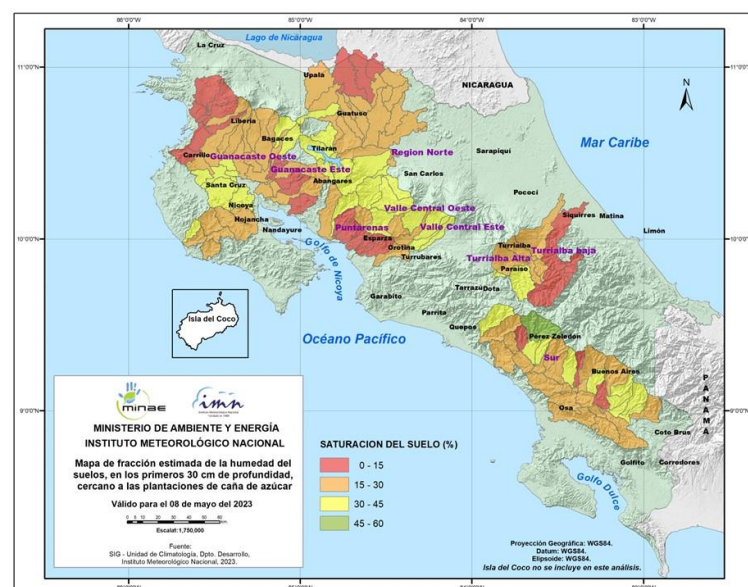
86°0'0"W 85°0'0"W 84°0'0"W 83°0'0"W

11°0'0"N 11°0'0"N

10°0'0"N 10°0'0"N

9°0'0"N 9°0'0"N

Lago de Nicaragua

La Cruz

Upala

NICARAGUA

N

Liberia

Guatuso

Bagaces

Tilarán

Carrillo

Guanacaste Oeste

Guanacaste Este

Region Norte

Sarapiquí

Mar Caribe

Abangares

San Carlos

Santa Cruz

Pococí

Nicoya

Valle Central Oeste

Siquirres

Matina

Hojancha

Nandayure

Puntarenas

Valle Central Este

Limón

Esparza

Orotina

Turrialba

Turrialba baja

Golfo de Nicoya

Turrubares

Turrialba Alta

Paraíso

Tarrazú

Dota

Garabito

Isla del Coco

Parrita

Quepos

Pérez Zeledón

Océano Pacífico

Sur

Buenos Aires

PANAMA

minae

imn

Osa

MINISTERIO DE AMBIENTE Y ENERGÍA
INSTITUTO METEOROLÓGICO NACIONAL

SATURACION DEL SUELO (%)

Coto Brus

Mapa de fracción estimada de la humedad del suelos, en los primeros 30 cm de profundidad, cercano a las plantaciones de caña de azúcar

| | 0 - 15 |
| | 15 - 30 |
| | 30 - 45 |
| | 45 - 60 |

Golfito

Corredores

Válido para el 08 de mayo del 2023

Golfo Dulce

0 5 10 20 30 40 50 Km

Escala: 1,750,000

Fuente:
SIG - Unidad de Climatología, Dpto. Desarrollo, Instituto Meteorológico Nacional, 2023.

Proyección Geográfica: WGS84.
Datum: WGS84.
Elipsoide: WGS84.
Isla del Coco no se incluye en este análisis.